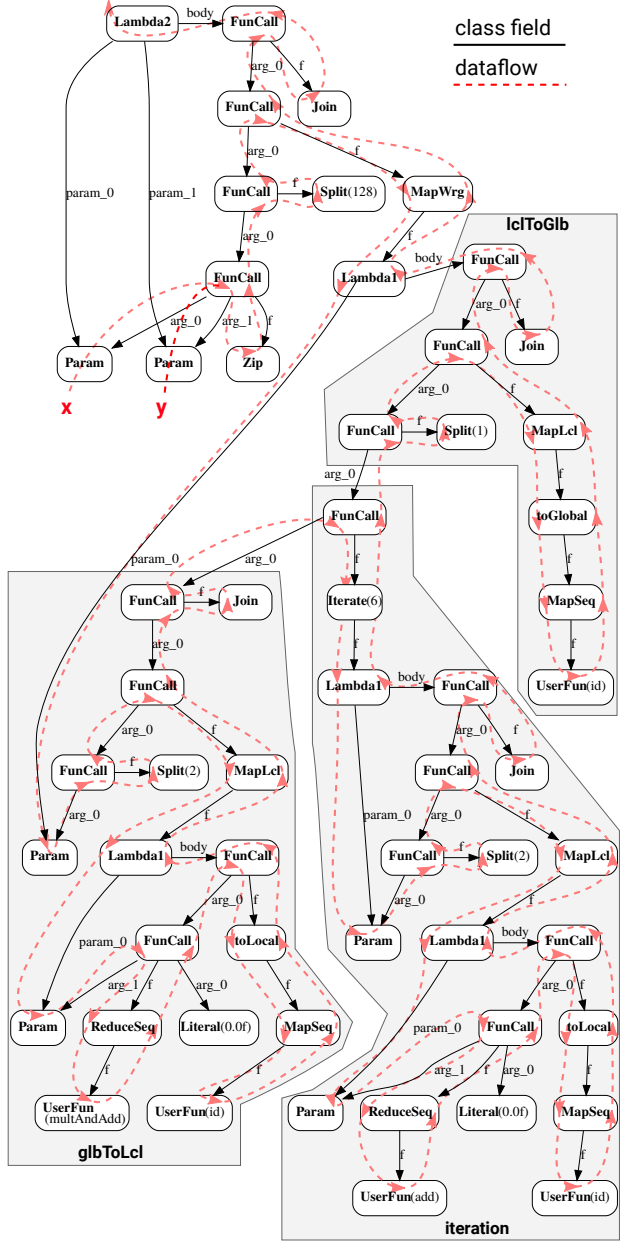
class field
dataflow

Lambda2
body
FunCall
f
arg_0
Join
FunCall
arg_0
f
FunCall
f
Split(128)
MapWrg
param_0
param_1
arg_0
FunCall
arg_0
arg_1
f
Param
Param
Zip
x
y

lclToGlb
Lambda1
body
FunCall
arg_0
f
FunCall
Join
arg_0
f
FunCall
f
Split(1)
MapLcl
f
toGlobal
f
MapSeq
f
UserFun(id)

arg_0
FunCall
f
Iterate(6)
f
Lambda1
body
FunCall
arg_0
f
FunCall
Join
f
FunCall
f
Split(2)
MapLcl
param_0
arg_0
f
Param
Lambda1
body
FunCall
arg_0
f
param_0
FunCall
toLocal
arg_1
f
arg_0
f
Param
ReduceSeq
Literal(0.0f)
MapSeq
f
f
UserFun(add)
UserFun(id)
iteration

param_0
arg_0
FunCall
f
Join
arg_0
FunCall
arg_0
f
FunCall
f
Split(2)
MapLcl
arg_0
f
Param
Lambda1
body
FunCall
arg_0
f
param_0
FunCall
toLocal
arg_1
f
arg_0
f
Param
ReduceSeq
Literal(0.0f)
MapSeq
f
f
UserFun
(multAndAdd)
UserFun(id)
glbToLcl